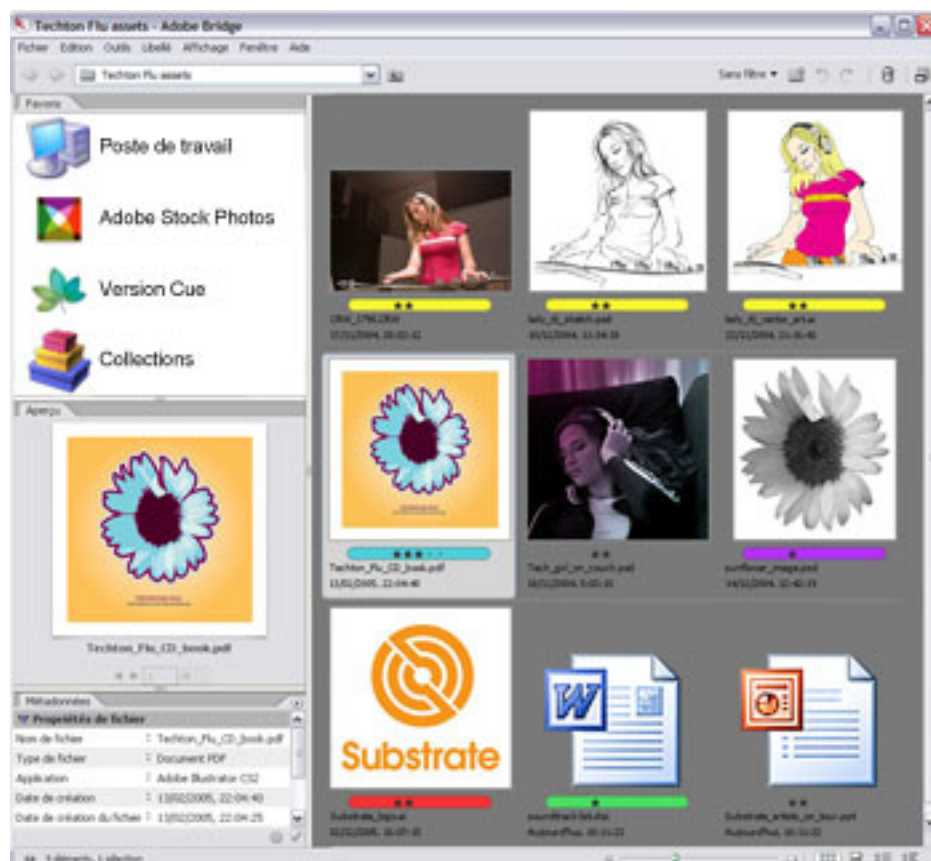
Techton Flu assets - Adobe Bridge

Fichier Edition Outils Libellé Affichage Fenêtre Aide

Techton Flu assets

Sans filtre

Favoris

Poste de travail

Adobe Stock Photos

Version Cue

Collections

Aperçu

Techton_Flu_CD_book.pdf

Métadonnées

Propriétés de fichier

| | |
|---|---|
| Nom de fichier | Techton_Flu_CD_book.pdf |
| Type de fichier | Document PDF |
| Application | Adobe Illustrator CS2 |
| Date de création | 11/02/2005, 22:04:40 |
| Date de création du fichier | 11/02/2005, 22:04:25 |

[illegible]

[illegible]

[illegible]

Techton_Flu_CD_book.pdf
11/02/2005, 22:04:40

Tech_girl_on_couch.psd
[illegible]

sunflower_image.psd
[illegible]

Substrate

Substrate_logo.ai
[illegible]

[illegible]

Substrate_artiste_on_tour.ppt
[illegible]

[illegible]